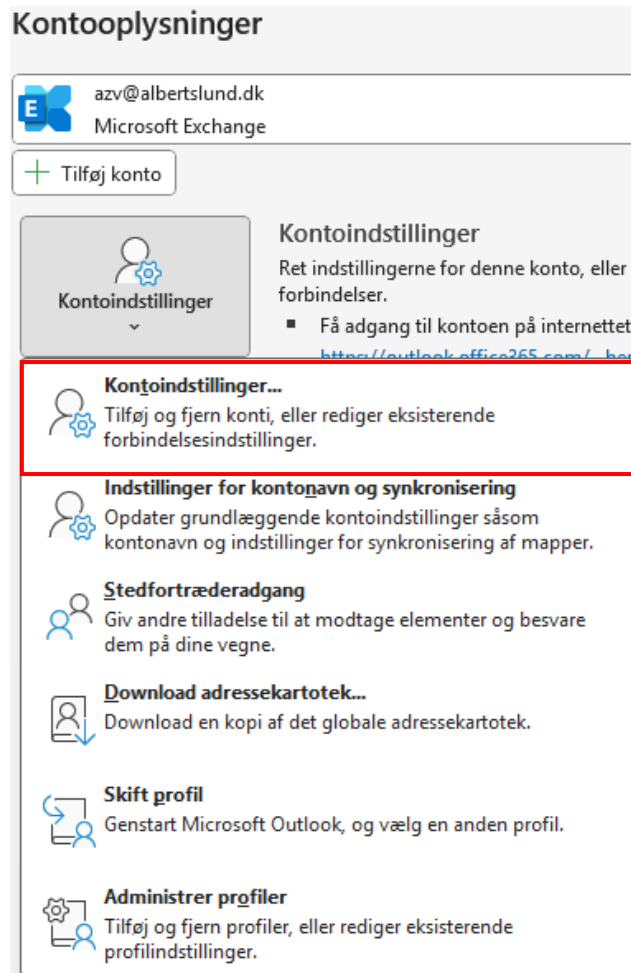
Kontooplysninger

azv@albertslund.dk
Microsoft Exchange

Tilføj konto

Kontoindstillinger

Kontoindstillinger
Ret indstillingerne for denne konto, eller
forbindelser.
▪ Få adgang til kontoen på internettet
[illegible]

Kontoindstillinger...
Tilføj og fjern konti, eller rediger eksisterende forbindelsesindstillinger.

Indstillinger for kontonavn og synkronisering
Opdater grundlæggende kontoindstillinger såsom kontonavn og indstillinger for synkronisering af mapper.

Stedfortræderadgang
Giv andre tilladelse til at modtage elementer og besvare dem på dine vegne.

Download adressekartotek...
Download en kopi af det globale adressekartotek.

Skift profil
Genstart Microsoft Outlook, og vælg en anden profil.

Administrer profiler
Tilføj og fjern profiler, eller rediger eksisterende profilindstillinger.